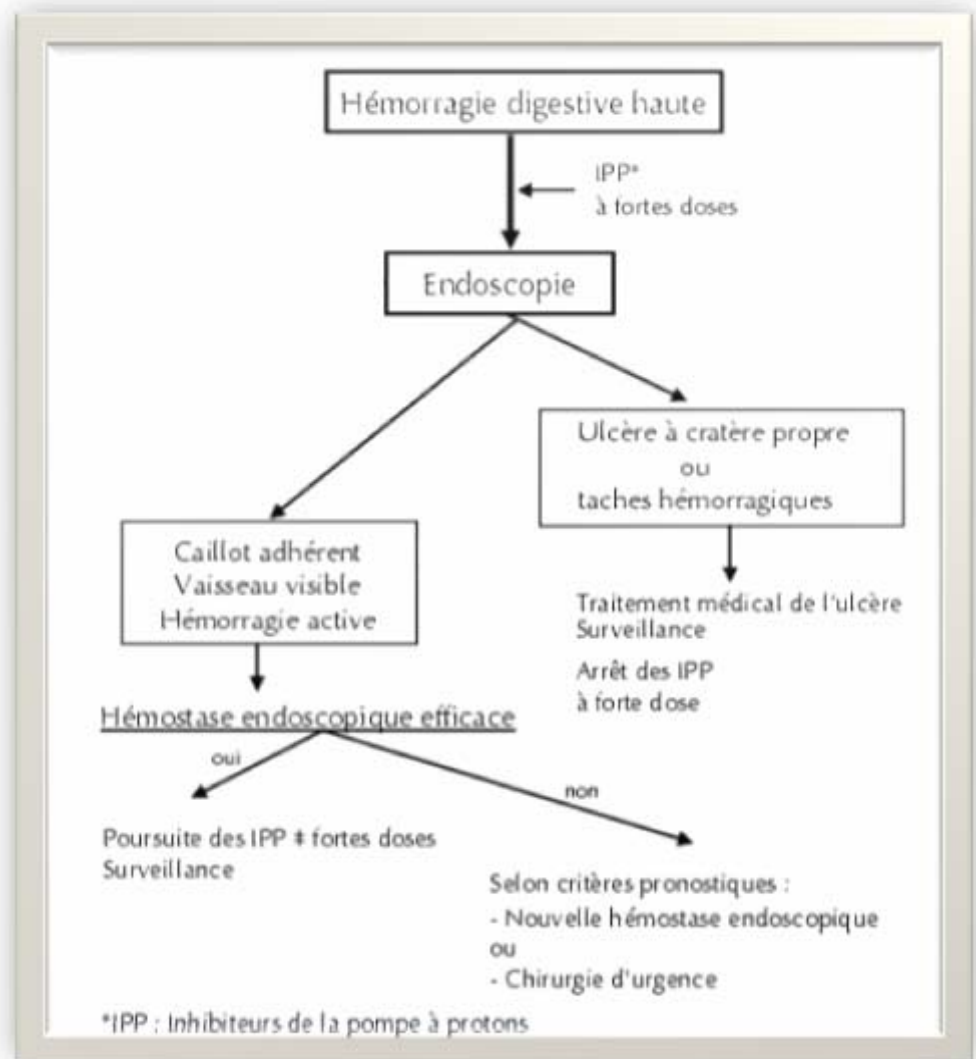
Hémorragie digestive haute

IPP*
à fortes doses

Endoscopie

Ulcère à cratère propre
ou
taches hémorragiques

Caillot adhérent
Vaisseau visible
Hémorragie active

Traitement médical de l'ulcère
Surveillance

Arrêt des IPP
à forte dose

Hémostase endoscopique efficace

oui

non

Poursuite des IPP ‡ fortes doses
Surveillance

Selon critères pronostiques :
- Nouvelle hémostase endoscopique
ou
- Chirurgie d'urgence

*IPP : Inhibiteurs de la pompe à protons